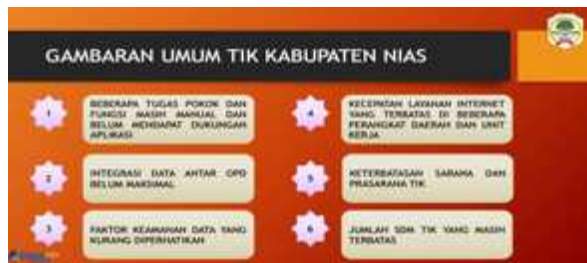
GAMBARAN UMUM TIK KABUPATEN NIAS

1
BEBERAPA TUGAS POKOK DAN FUNGSI MASIH MANUAL DAN BELUM MENDAPAT DUKUNGAN APLIKASI

2
INTEGRASI DATA ANTAR OPD BELUM MAKSIMAL

3
FAKTOR KEAMANAN DATA YANG KURANG DIPERHATIKAN

4
KECEPATAN LAYANAN INTERNET YANG TERBATAS DI BEBERAPA PERANGKAT DAERAH DAN UNIT KERJA

5
KETERBATASAN SARANA DAN PRASARANA TIK

6
JUMLAH SDM TIK YANG MASIH TERBATAS